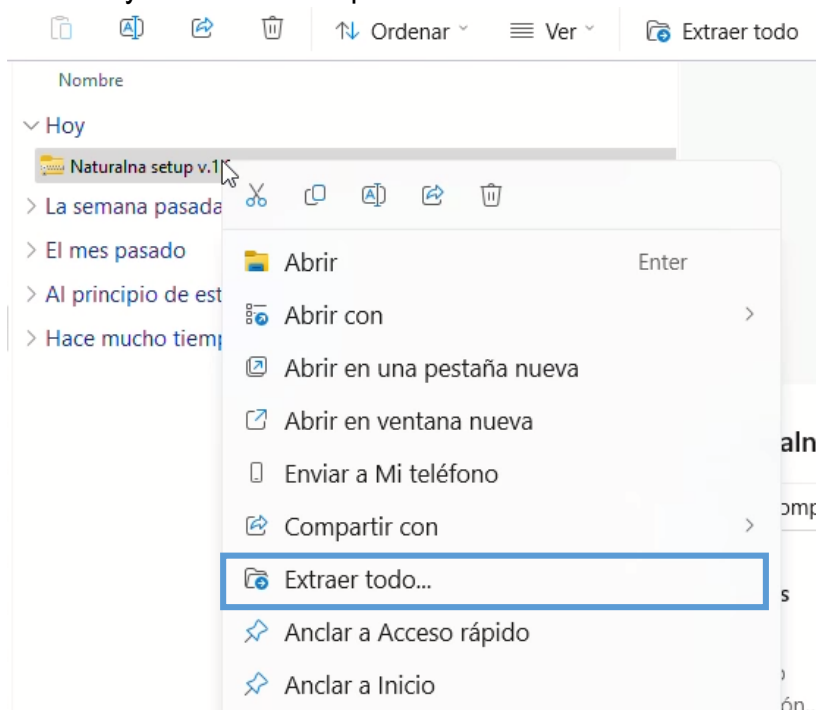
Ordenar Ver Extraer todo

Nombre

Hoy

Naturalna setup v.1

La semana pasada

El mes pasado

Al principio de est

Hace mucho tiemp

Abrir Enter

Abrir con

Abrir en una pestaña nueva

Abrir en ventana nueva

Enviar a Mi teléfono

Compartir con

Extraer todo...

Anclar a Acceso rápido

Anclar a Inicio

aln

omp

s

ón